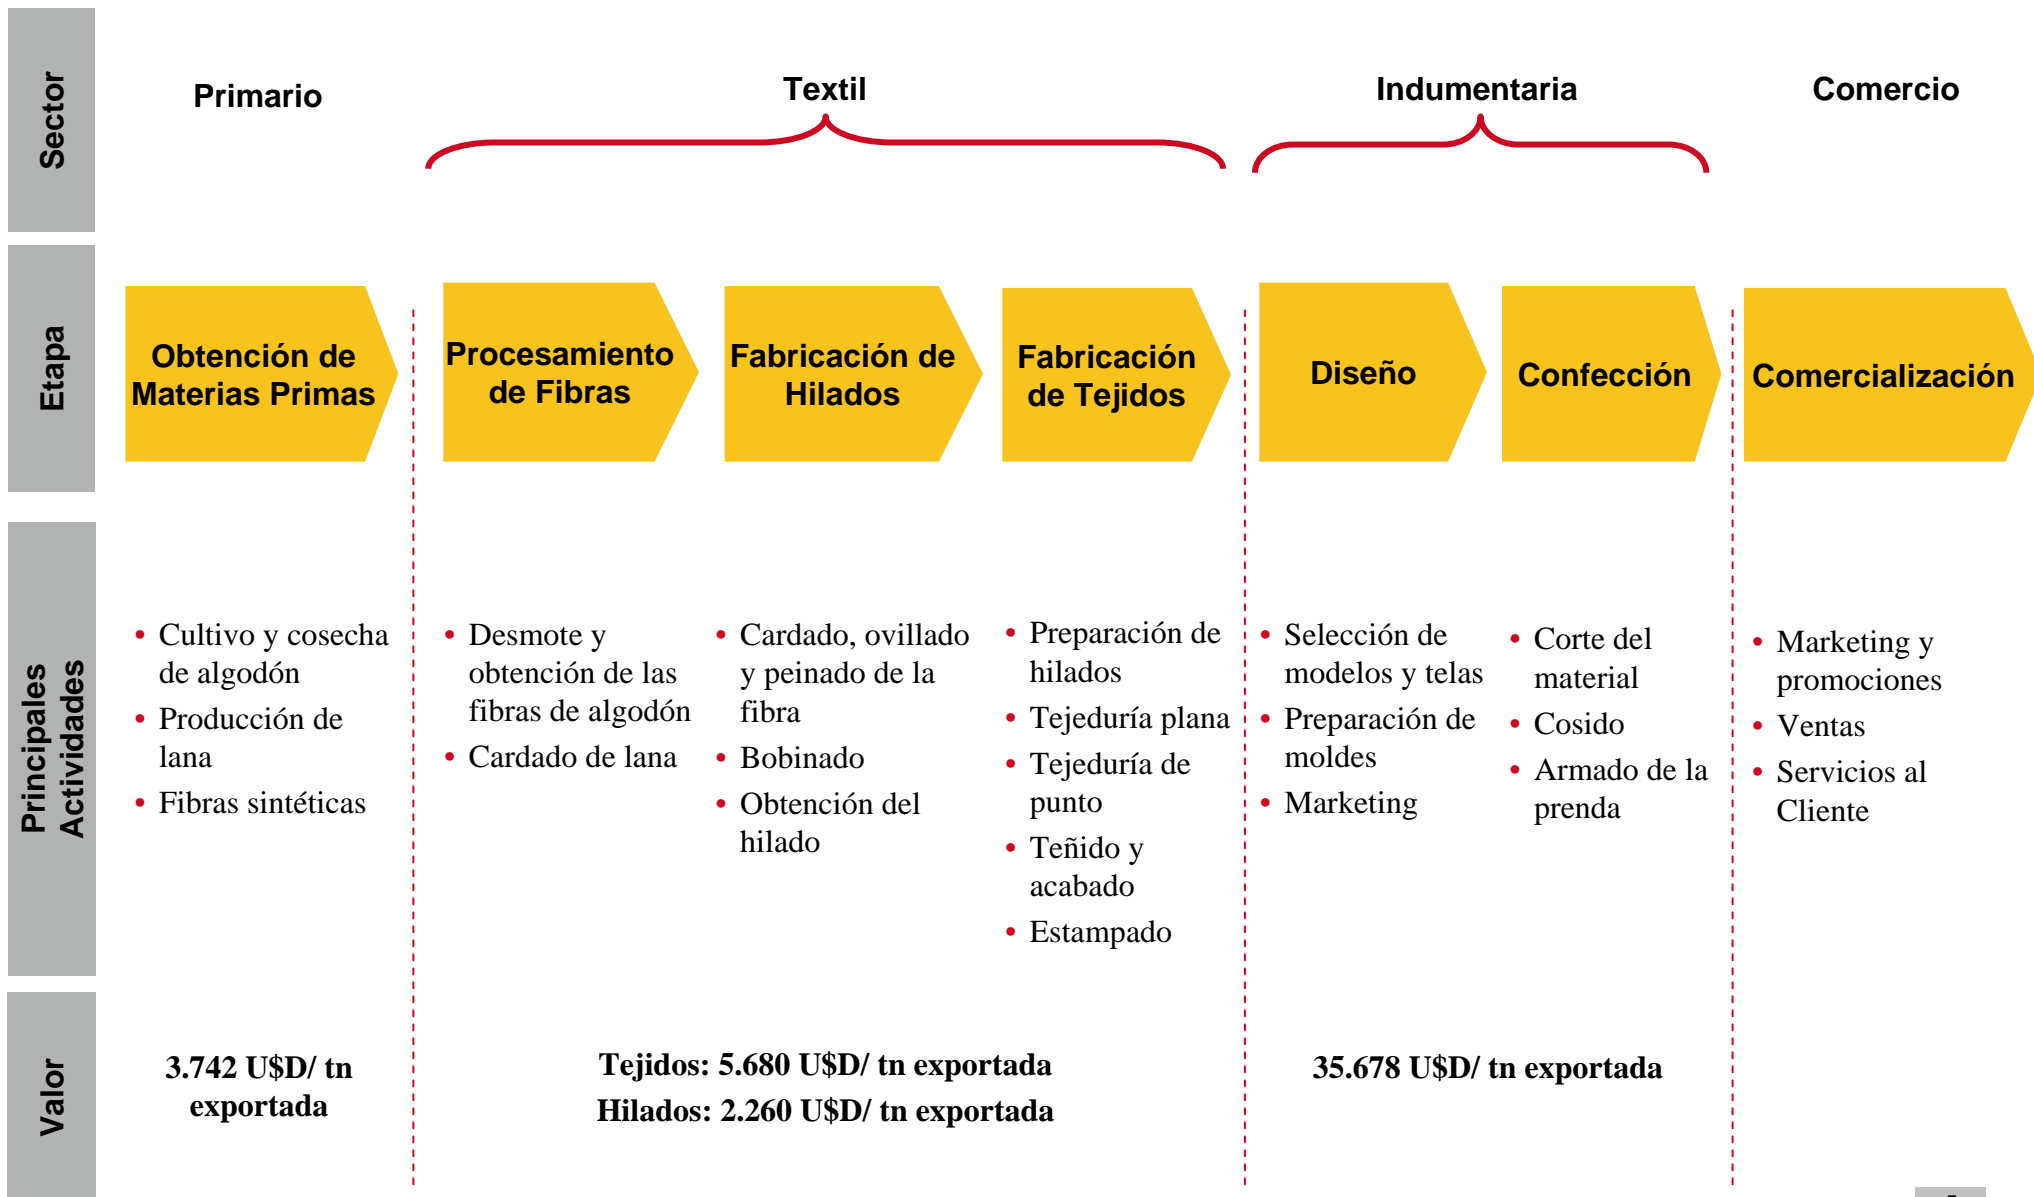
Sector

Primario

Textil

Indumentaria

Comercio

Etapa

Obtención de Materias Primas

Procesamiento de Fibras

Fabricación de Hilados

Fabricación de Tejidos

Diseño

Confección

Comercialización

Principales Actividades

- Cultivo y cosecha de algodón
- Producción de lana
- Fibras sintéticas

- Desmote y obtención de las fibras de algodón
- Cardado de lana

- Cardado, ovillado y peinado de la fibra
- Bobinado
- Obtención del hilado

- Preparación de hilados
- Tejeduría plana
- Tejeduría de punto
- Teñido y acabado
- Estampado

- Selección de modelos y telas
- Preparación de moldes
- Marketing

- Corte del material
- Cosido
- Armado de la prenda

- Marketing y promociones
- Ventas
- Servicios al Cliente

Valor

3.742 U$D/ tn exportada

Tejidos: 5.680 U$D/ tn exportada
Hilados: 2.260 U$D/ tn exportada

35.678 U$D/ tn exportada